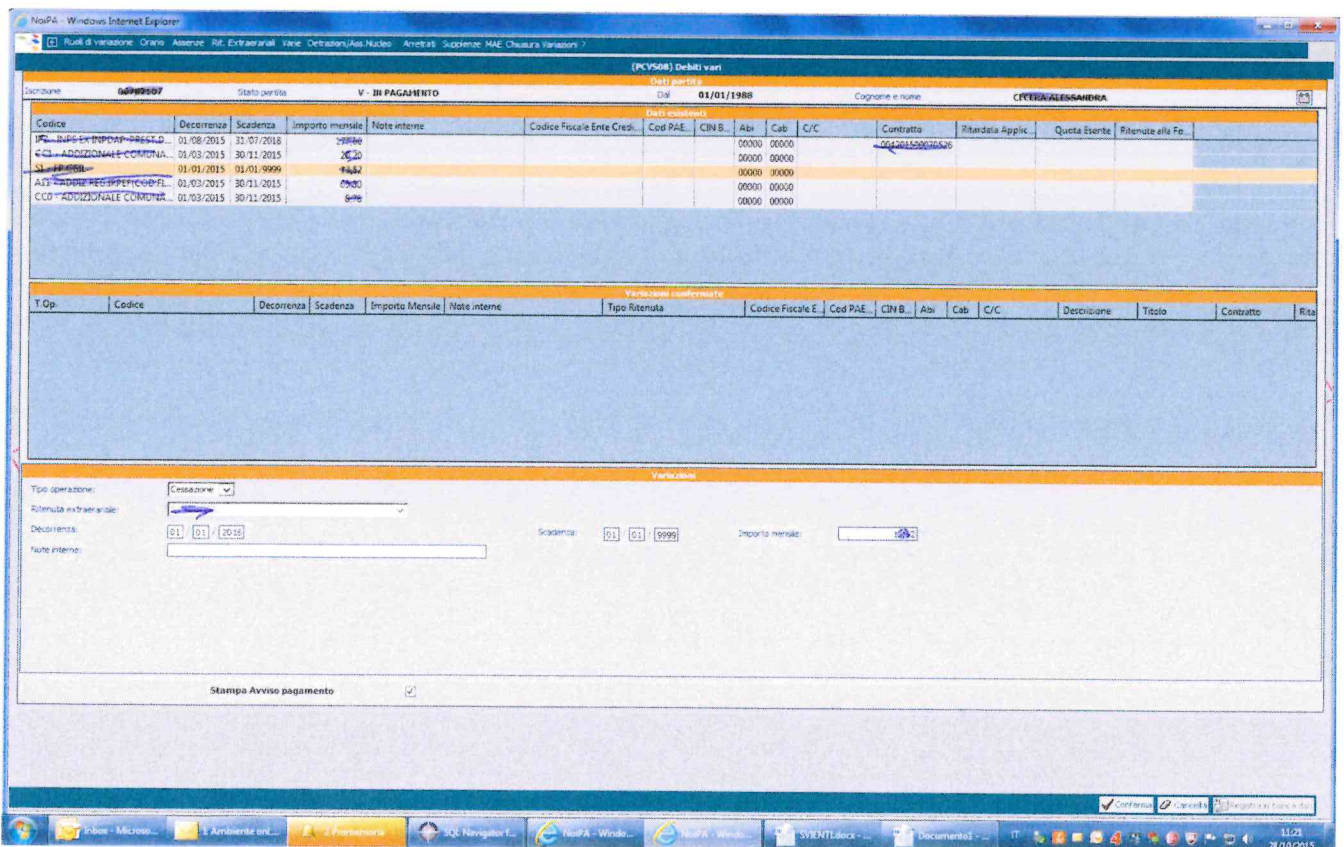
NoiPA - Windows Internet Explorer

Ruoli di variazione Orario Assenze Rit. Extraerariali Varie Detrazioni/Ass.Nucleo Arretrati Supplenze MAE Chiusura Variazioni ?

(PCVS08) Debiti vari

Dati partita

Iscrizione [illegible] Stato partita V - IN PAGAMENTO Dal 01/01/1988 Cognome e nome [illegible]

Dati esistenti

| Codice | Decorrenza | Scadenza | Importo mensile | Note interne | Codice Fiscale Ente Credi... | Cod PAE... | CIN B... | Abi | Cab | C/C | Contratto | Ritardata Applic... | Quota Esente | Ritenute alla Fo... |
|---|---|---|---|---|---|---|---|---|---|---|---|---|---|---|
| IPS - INPS EX INPDAP-PREST.D... | 01/08/2015 | 31/07/2018 | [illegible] | | | | | 00000 | 00000 | | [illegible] | | | |
| CC1 - ADDIZIONALE COMUNA... | 01/03/2015 | 30/11/2015 | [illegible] | | | | | 00000 | 00000 | | | | | |
| SL - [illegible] | 01/01/2015 | 01/01/9999 | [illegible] | | | | | 00000 | 00000 | | | | | |
| A11 - ADDIZ.REG.IRPEF(COD.FI... | 01/03/2015 | 30/11/2015 | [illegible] | | | | | 00000 | 00000 | | | | | |
| CC0 - ADDIZIONALE COMUNA... | 01/03/2015 | 30/11/2015 | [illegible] | | | | | 00000 | 00000 | | | | | |

Variazioni confermate

| T.Op. | Codice | Decorrenza | Scadenza | Importo Mensile | Note interne | Tipo Ritenuta | Codice Fiscale E... | Cod PAE... | CIN B... | Abi | Cab | C/C | Descrizione | Titolo | Contratto | Rita |
|---|---|---|---|---|---|---|---|---|---|---|---|---|---|---|---|---|

Variazioni

Tipo operazione: Cessazione
Ritenuta extraerariale:
Decorrenza: 01 / 01 / 2016
Scadenza: 01 / 01 / 9999
Importo mensile: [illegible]
Note interne:

Stampa Avviso pagamento

Conferma Cancella Registra in banca dati

Inbox - Microso... 1 Ambiente onl... 2 Promemoria SQL Navigator f... NoiPA - Windo... NoiPA - Windo... SVIENTI.docx - ... Documento1 - ... IT 11:21 28/10/2015